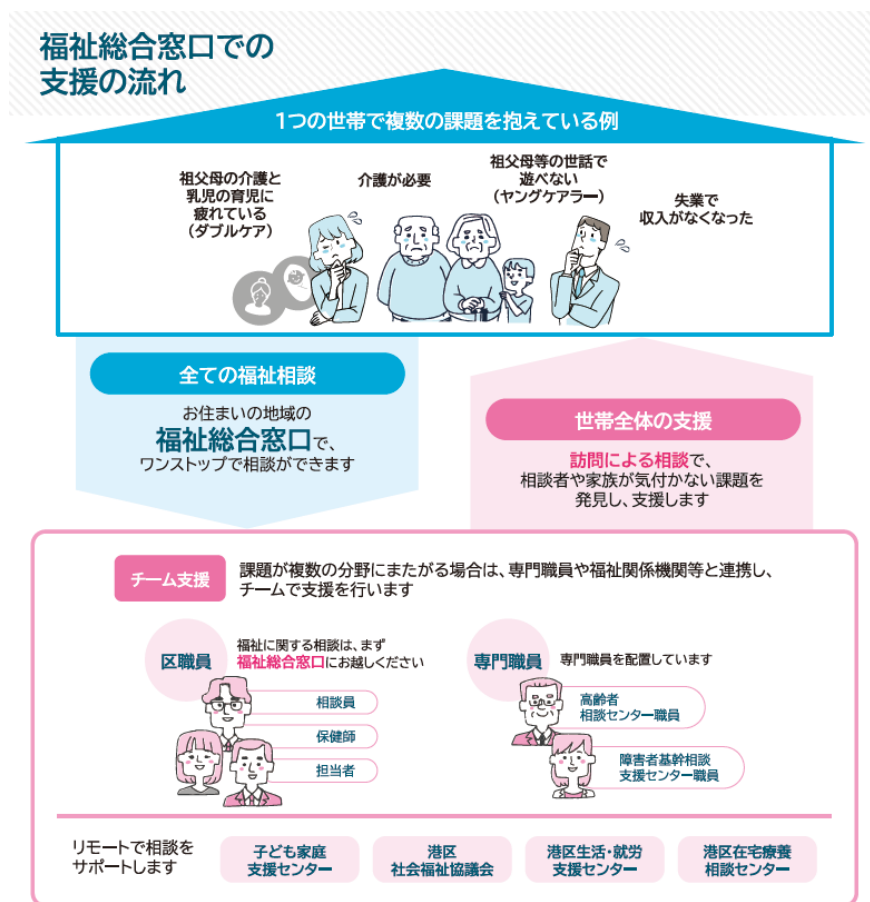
福祉総合窓口での
支援の流れ

1つの世帯で複数の課題を抱えている例

祖父母の介護と
乳児の育児に
疲れている
（ダブルケア）

介護が必要

祖父母等の世話で
遊べない
（ヤングケアラー）

失業で
収入がなくなった

全ての福祉相談

お住まいの地域の
福祉総合窓口で、
ワンストップで相談ができます

世帯全体の支援

訪問による相談で、
相談者や家族が気付かない課題を
発見し、支援します

チーム支援

課題が複数の分野にまたがる場合は、専門職員や福祉関係機関等と連携し、チームで支援を行います

区職員

福祉に関する相談は、まず
福祉総合窓口にお越しください

相談員

保健師

担当者

専門職員

専門職員を配置しています

高齢者
相談センター職員

障害者基幹相談
支援センター職員

リモートで相談を
サポートします

子ども家庭
支援センター

港区
社会福祉協議会

港区生活・就労
支援センター

港区在宅療養
相談センター